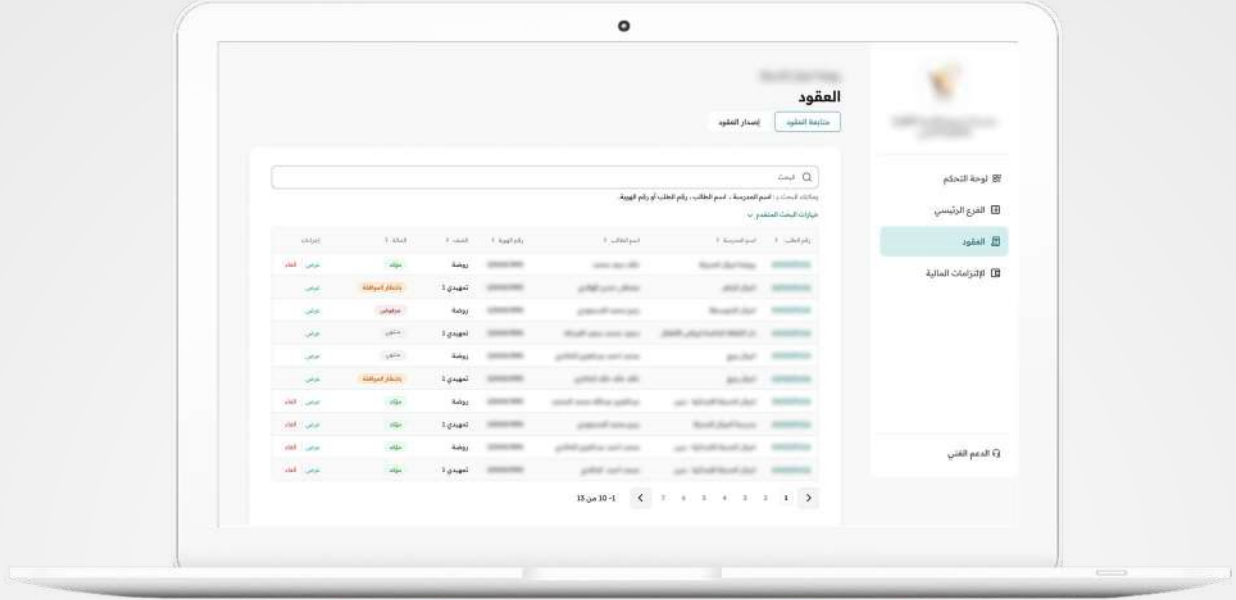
العقود

متابعة العقود | إصدار العقود

البحث

يمكنك البحث ب: اسم المدرسة ، اسم الطالب ، رقم الطلب أو رقم الهوية

خيارات البحث المتقدم

| رقم الطلب | اسم المدرسة | اسم الطالب | رقم الهوية | الصف | الحالة | إجراءات |
|---|---|---|---|---|---|---|
| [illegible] | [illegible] | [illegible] | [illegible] | روضة | مؤكد | عرض إلغاء |
| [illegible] | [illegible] | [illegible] | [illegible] | تمهيدي 1 | بانتظار الموافقة | عرض |
| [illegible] | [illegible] | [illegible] | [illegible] | روضة | مرفوض | عرض |
| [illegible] | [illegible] | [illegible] | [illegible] | تمهيدي 1 | منتهي | عرض |
| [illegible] | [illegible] | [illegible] | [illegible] | روضة | منتهي | عرض |
| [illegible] | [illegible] | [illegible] | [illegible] | تمهيدي 1 | بانتظار الموافقة | عرض |
| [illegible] | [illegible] | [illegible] | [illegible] | روضة | مؤكد | عرض إلغاء |
| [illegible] | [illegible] | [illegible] | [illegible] | تمهيدي 1 | مؤكد | عرض إلغاء |
| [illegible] | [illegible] | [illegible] | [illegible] | روضة | مؤكد | عرض إلغاء |
| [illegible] | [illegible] | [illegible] | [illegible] | تمهيدي 1 | مؤكد | عرض إلغاء |

1-10 من 15

1 2 3 4 5 6 7

لوحة التحكم
الفرع الرئيسي
العقود
الإلتزامات المالية

الدعم الفني